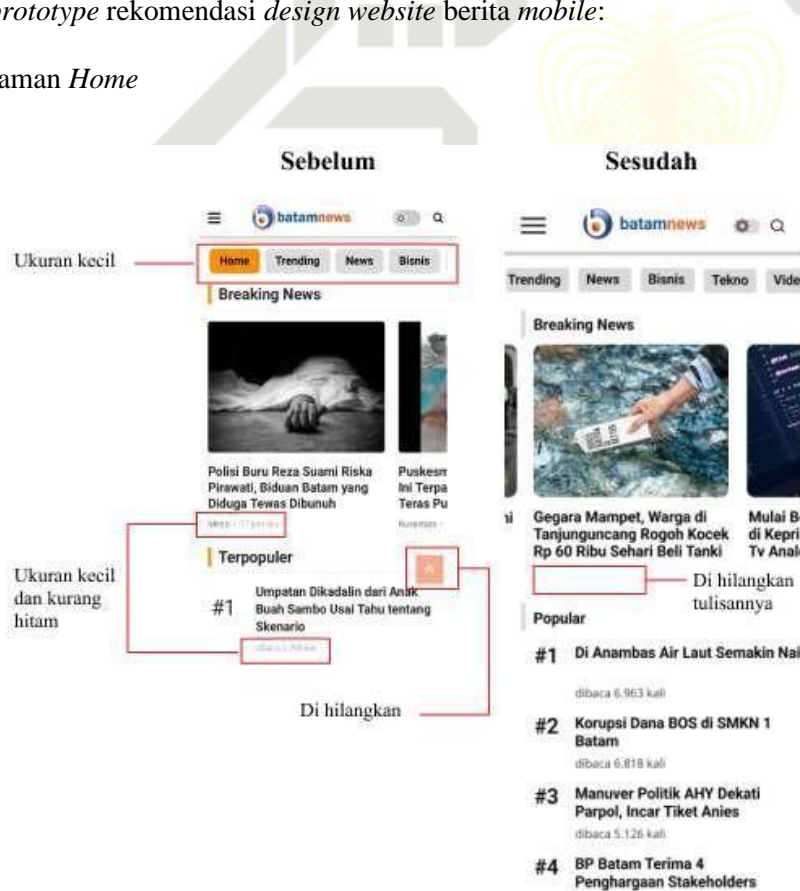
prototype rekomendasi design website berita mobile:

aman Home

Sebelum

Sesudah

Ukuran kecil

Home Trending News Bisnis

Breaking News

Polisi Buru Reza Suami Riska Pirawati, Biduan Batam yang Diduga Tewas Dibunuh

Puskesm Ini Terpa Teras Pu

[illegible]

Terpopuler

#1 Umpatan Dikadalin dari Anak Buah Sambo Usai Tahu tentang Skenario

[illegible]

Ukuran kecil dan kurang hitam

Di hilangkan

batamnews

Trending News Bisnis Tekno Vide

Breaking News

Gegara Mampet, Warga di Tanjunguncang Rogoh Kocek Rp 60 Ribu Sehari Beli Tanki

Mulai B di Kepri Tv Anal

Di hilangkan tulisannya

Popular

#1 Di Anambas Air Laut Semakin Nai

dibaca 6.963 kali

#2 Korupsi Dana BOS di SMKN 1 Batam

dibaca 6.818 kali

#3 Manuver Politik AHY Dekati Parpol, Incar Tiket Anies

dibaca 5.126 kali

#4 BP Batam Terima 4 Penghargaan Stakeholders